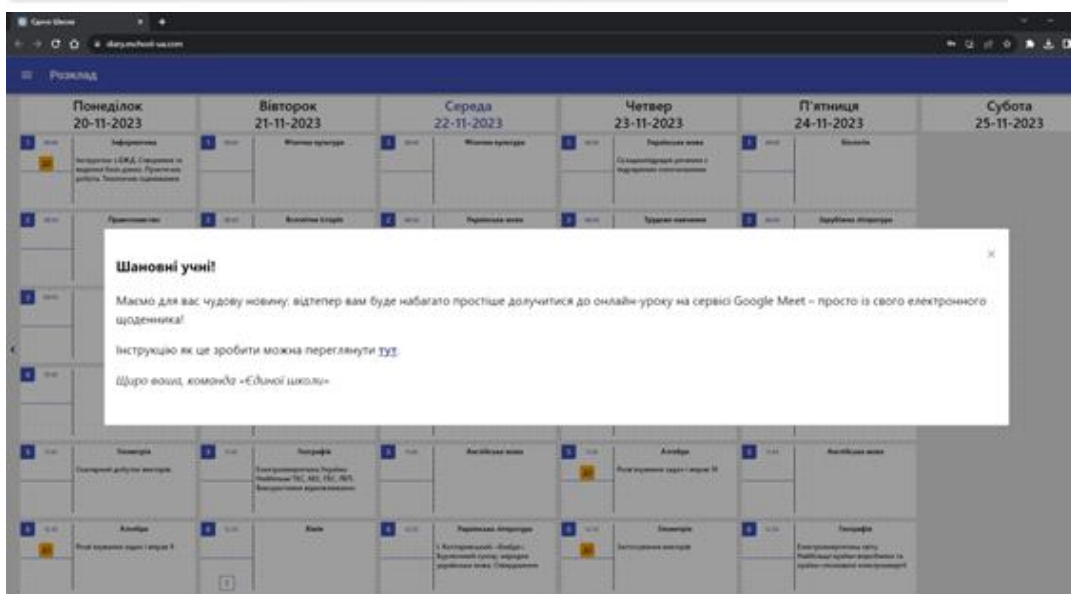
Єдина Школа

diary.eschool-ua.com

Розклад

Понеділок
20-11-2023

Вівторок
21-11-2023

Середа
22-11-2023

Четвер
23-11-2023

П'ятниця
24-11-2023

Субота
25-11-2023

1 Інформатика
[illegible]

1 Фізична культура

1 Фізична культура

1 Українська мова
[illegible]

1 Біологія

2 Правознавство

2 Всесвітня історія

2 Українська мова

2 Трудове навчання

2 Зарубіжна література

Шановні учні!

Маємо для вас чудову новину: відтепер вам буде набагато простіше долучитися до онлайн-уроку на сервісі Google Meet – просто із свого електронного щоденника!

Інструкцію як це зробити можна переглянути тут.

Щиро ваша, команда «Єдиної школи»

×

5 Геометрія
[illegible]

5 Географія
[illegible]

5 Англійська мова

5 Алгебра
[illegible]

5 Англійська мова

6 Алгебра
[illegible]

6 Хімія

6 Українська література
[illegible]

6 Геометрія
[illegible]

6 Географія
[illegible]